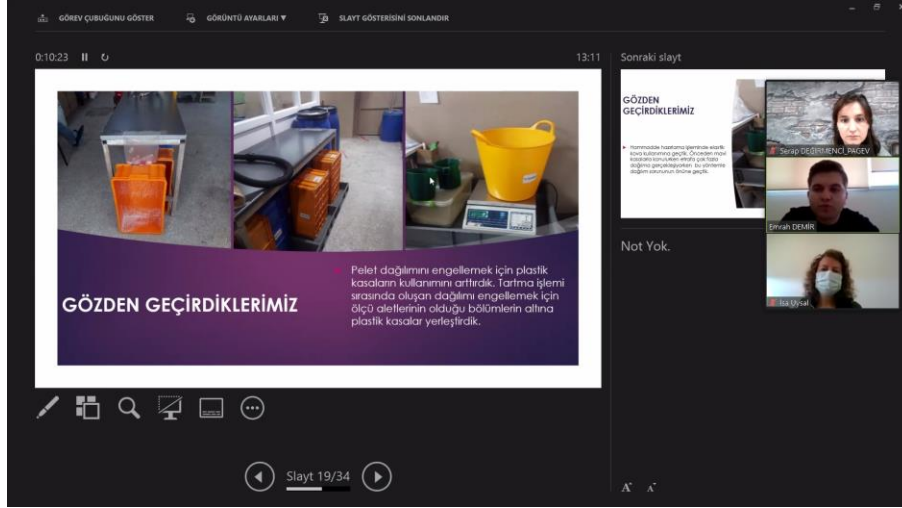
GÖREV ÇUBUĞUNU GÖSTER   GÖRÜNTÜ AYARLARI ▾   SLAYT GÖSTERİSİNİ SONLANDIR

0:10:23   13:11   Sonraki slayt

GÖZDEN GEÇİRDİKLERİMİZ

Pelet dağılımını engellemek için plastik kasaların kullanımını arttırdık. Tartma işlemi sırasında oluşan dağılımı engellemek için ölçü aletlerinin olduğu bölümlerin altına plastik kasalar yerleştirdik.

GÖZDEN GEÇİRDİKLERİMİZ

Hammadde hazırlama işleminde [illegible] kullanımına geçtik. Önceden mavi kasalarla konulurken etrafa çok fazla dağılma gerçekleşiyorken, bu yöntemle dağılım sorununun önüne geçtik.

Serap DEĞİRMENCİ_PAGEV
Emrah DEMİR
İsa Uysal

Not Yok.

Slayt 19/34

A A